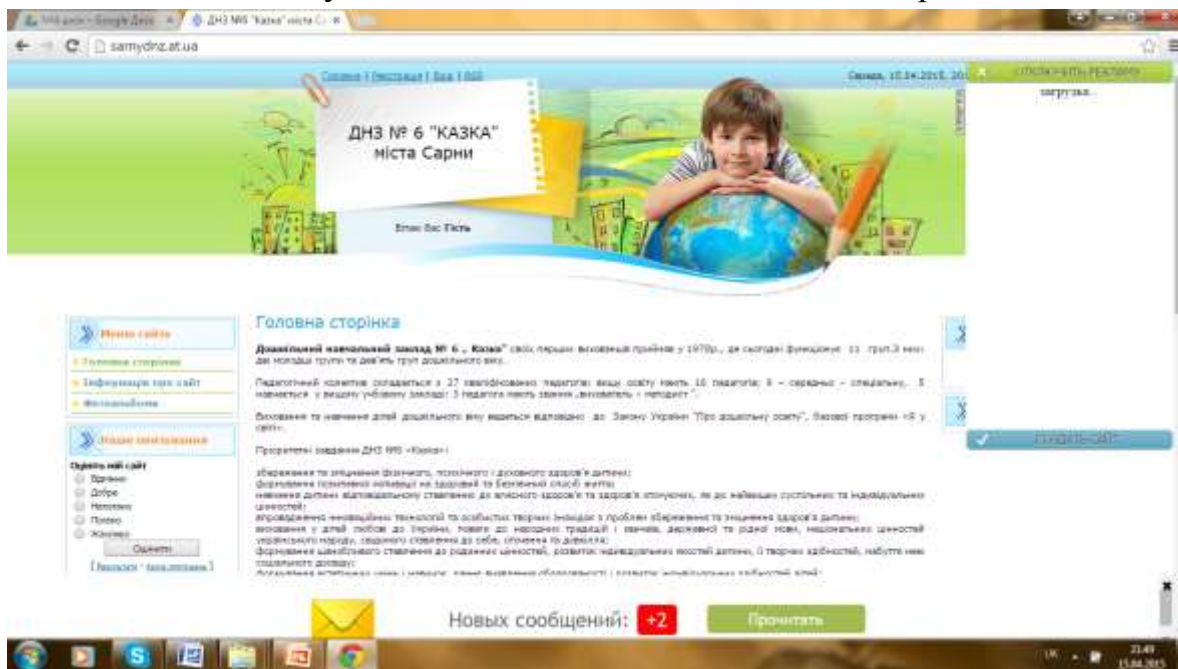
ДНЗ № 6 "КАЗКА"
міста Сарни

samydnz.at.ua

Головна | Реєстрація | Вхід | RSS

Середа, 15.04.2015

Вітаю Вас Гість

загрузка...

Меню сайту
Головна сторінка
Інформація про сайт
Фотоальбоми

Наше опитування
Оцініть мій сайт
Відмінно
Добре
Непогано
Погано
Жахливо
Оцінити
[Результати · Архів опитувань]

Головна сторінка

Дошкільний навчальний заклад № 6 „ Казка" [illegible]

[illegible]

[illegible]

Пріоритетні завдання ДНЗ №6 «Казка»:

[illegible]

Новых сообщений: +2
Прочитать

21:49
15.04.2015